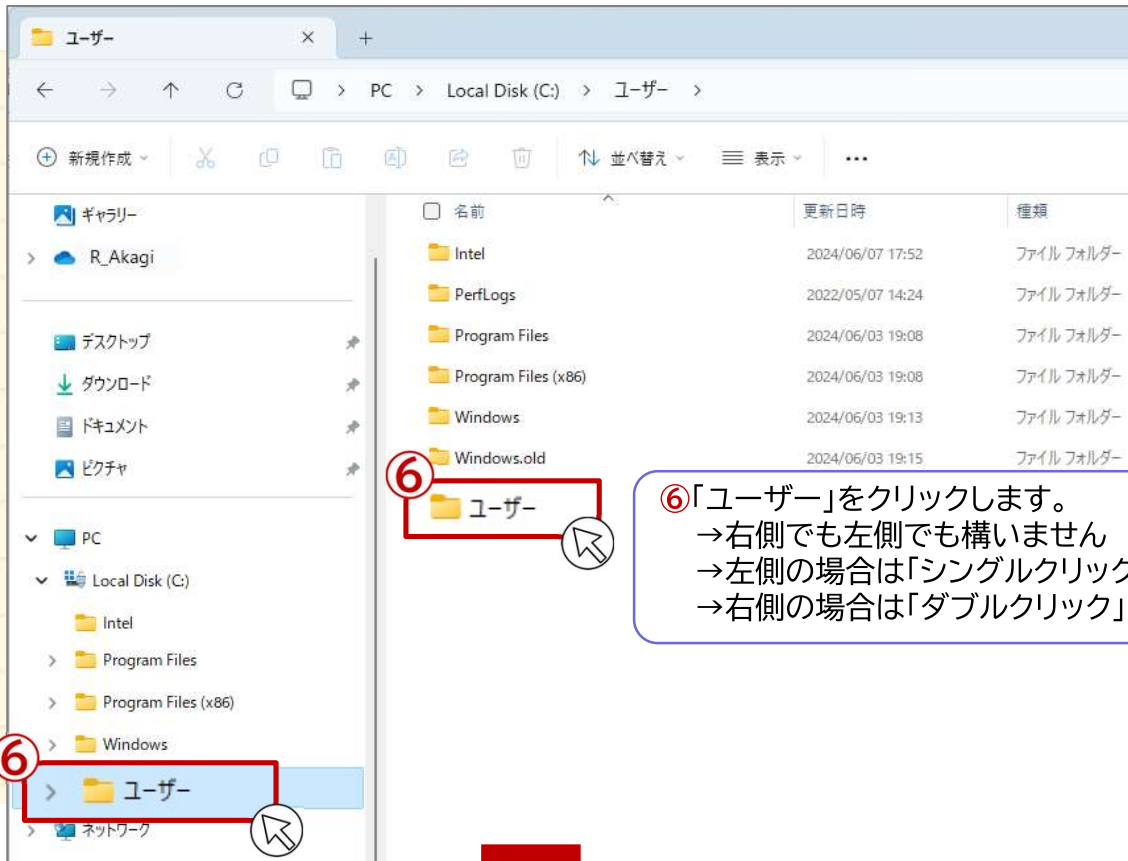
ユーザー ×
+

← → ↑ C > PC > Local Disk (C:) > ユーザー >

新規作成 並べ替え 表示 ...

ギャラリー
R_Akagi

デスクトップ
ダウンロード
ドキュメント
ピクチャ

PC
Local Disk (C:)
Intel
Program Files
Program Files (x86)
Windows
⑥
ユーザー
ネットワーク

| 名前 | 更新日時 | 種類 |
|---|---|---|
| Intel | 2024/06/07 17:52 | ファイル フォルダー |
| PerfLogs | 2022/05/07 14:24 | ファイル フォルダー |
| Program Files | 2024/06/03 19:08 | ファイル フォルダー |
| Program Files (x86) | 2024/06/03 19:08 | ファイル フォルダー |
| Windows | 2024/06/03 19:13 | ファイル フォルダー |
| Windows.old | 2024/06/03 19:15 | ファイル フォルダー |

⑥
ユーザー

⑥「ユーザー」をクリックします。
→右側でも左側でも構いません
→左側の場合は「シングルクリック
→右側の場合は「ダブルクリック」